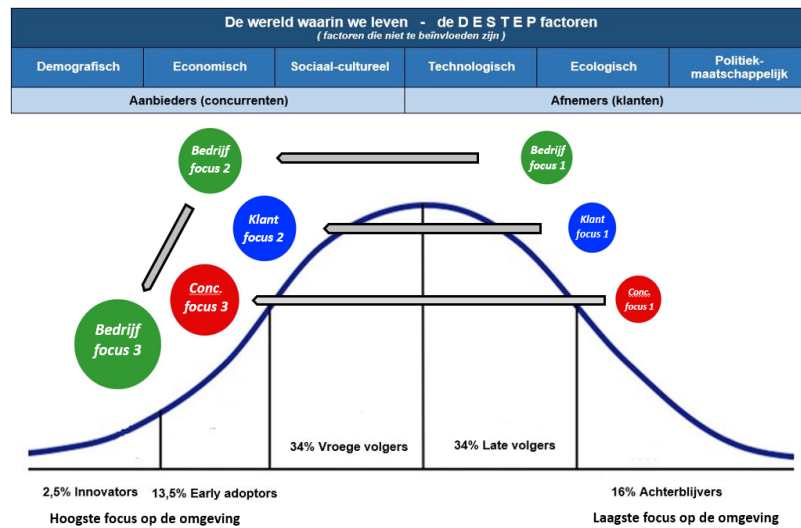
De wereld waarin we leven - de D E S T E P factoren
( factoren die niet te beïnvloeden zijn )

| Demografisch | Economisch | Sociaal-cultureel | Technologisch | Ecologisch | Politiek-maatschappelijk |
|---|---|---|---|---|---|
| Aanbieders (concurrenten) | | | Afnemers (klanten) | | |

Bedrijf focus 2

Bedrijf focus 1

Klant focus 2

Klant focus 1

Conc. focus 3

Conc. focus 1

Bedrijf focus 3

34% Vroege volgers

34% Late volgers

2,5% Innovators

13,5% Early adoptors

16% Achterblijvers

Hoogste focus op de omgeving

Laagste focus op de omgeving